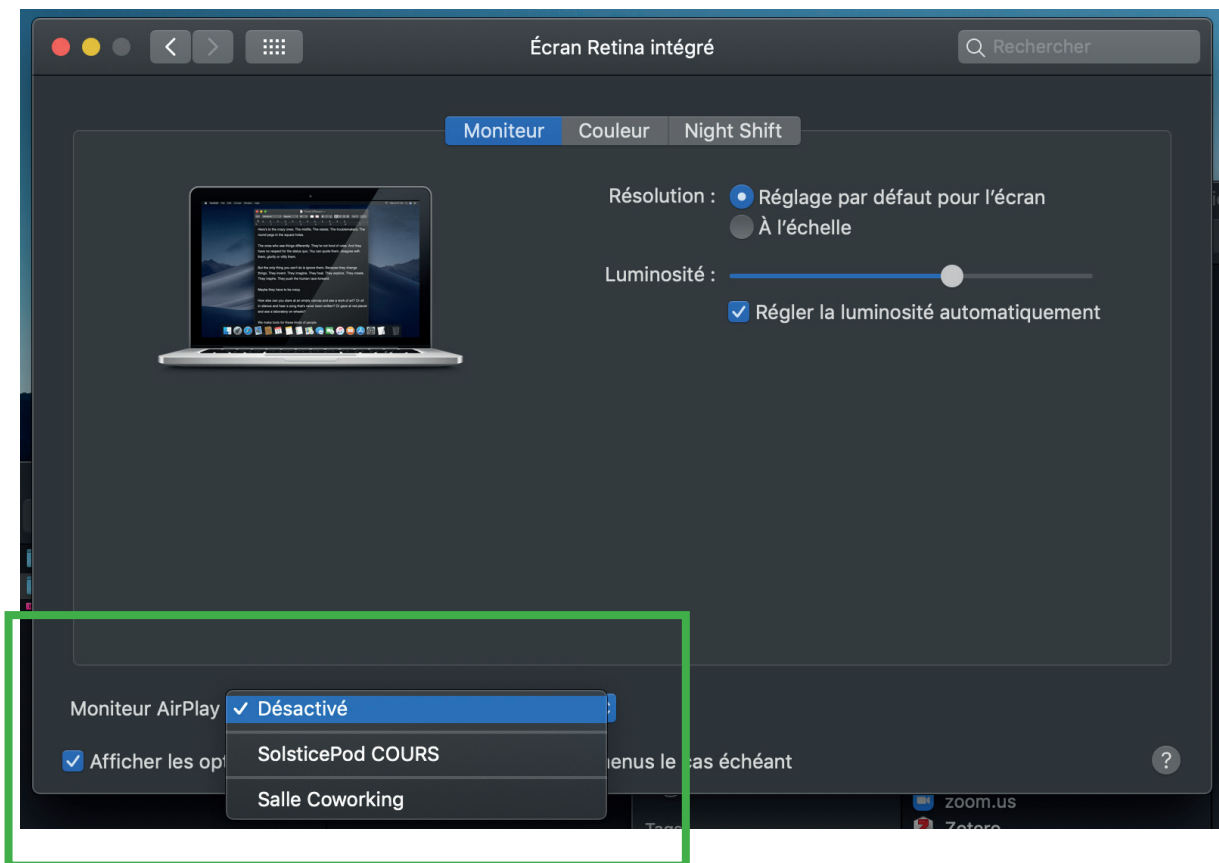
Écran Retina intégré

Rechercher

Moniteur | Couleur | Night Shift

Résolution : Réglage par défaut pour l'écran
À l'échelle

Luminosité :

Régler la luminosité automatiquement

Moniteur AirPlay ✓ Désactivé
SolsticePod COURS
Salle Coworking

Afficher les opt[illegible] menus le cas échéant

?

zoom.us
Zotero